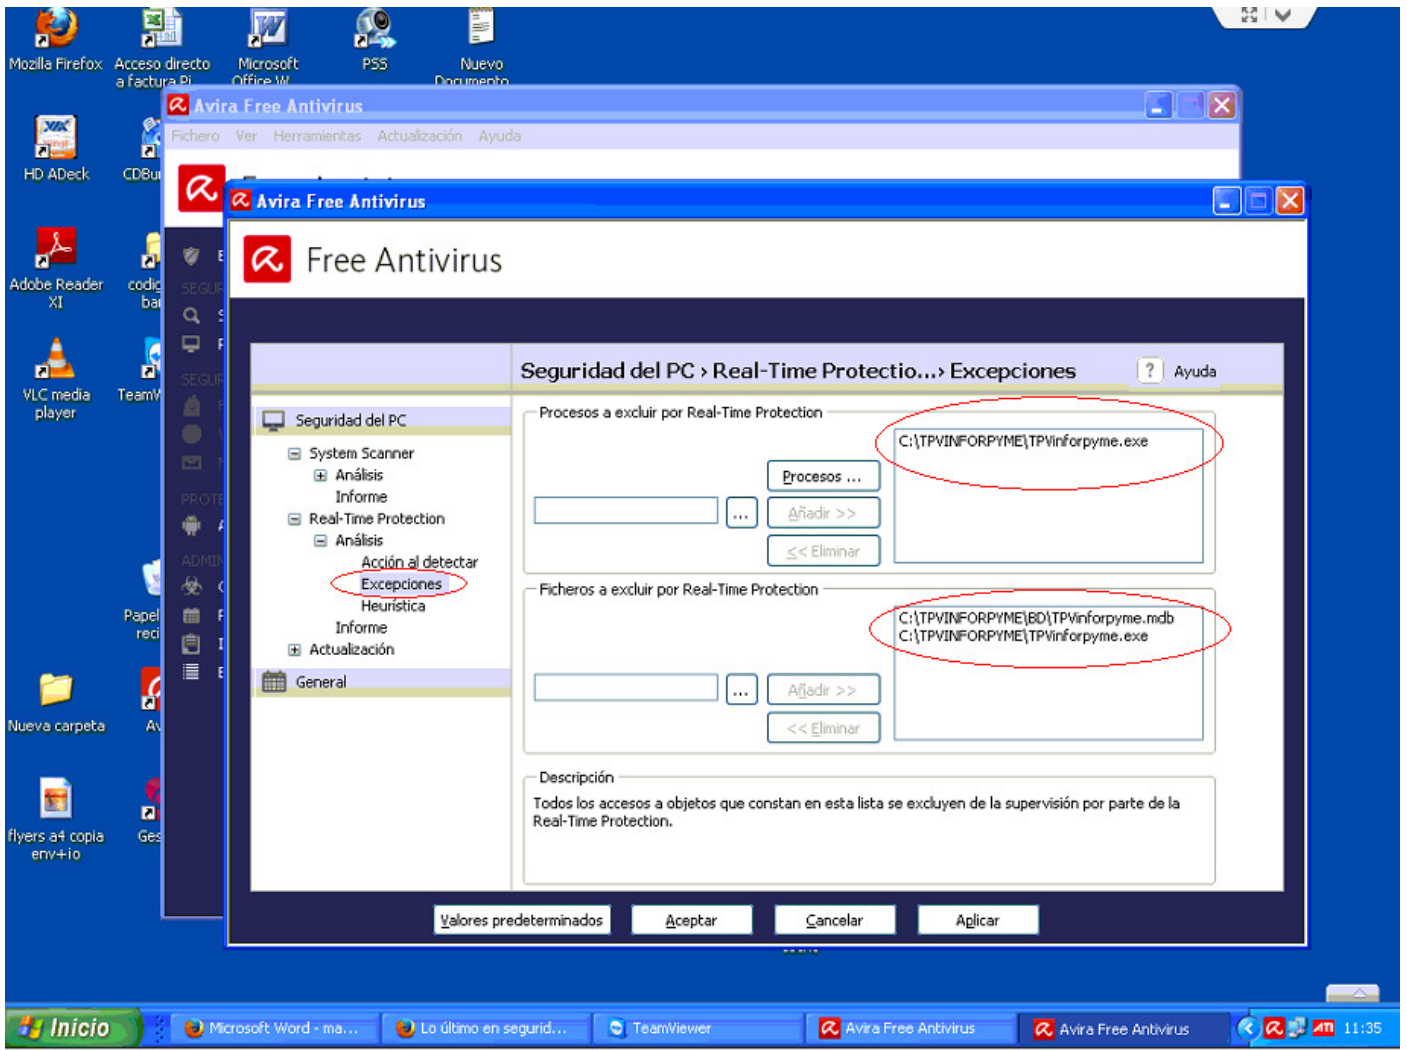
Mozilla Firefox
Acceso directo a factura Pl
Microsoft Office W
PSS
Nuevo Documento
HD ADeck
CDBu
Adobe Reader XI
codig bai
VLC media player
TeamV
Papel reci
Nueva carpeta
Av
flyers a4 copia env+io
Ges

Avira Free Antivirus
Fichero Ver Herramientas Actualización Ayuda
SEGUR
SEGUR
PROTE
ADMIN

Avira Free Antivirus
Free Antivirus

Seguridad del PC › Real-Time Protectio...› Excepciones
? Ayuda

Seguridad del PC
System Scanner
Análisis
Informe
Real-Time Protection
Análisis
Acción al detectar
Excepciones
Heurística
Informe
Actualización
General

Procesos a excluir por Real-Time Protection
C:\TPVINFORPYME\TPVinforpyme.exe
Procesos ...
...
Añadir >>
<< Eliminar

Ficheros a excluir por Real-Time Protection
C:\TPVINFORPYME\BD\TPVinforpyme.mdb
C:\TPVINFORPYME\TPVinforpyme.exe
...
Añadir >>
<< Eliminar

Descripción
Todos los accesos a objetos que constan en esta lista se excluyen de la supervisión por parte de la Real-Time Protection.

Valores predeterminados
Aceptar
Cancelar
Aplicar

Inicio
Microsoft Word - ma...
Lo último en segurid...
TeamViewer
Avira Free Antivirus
Avira Free Antivirus
11:35